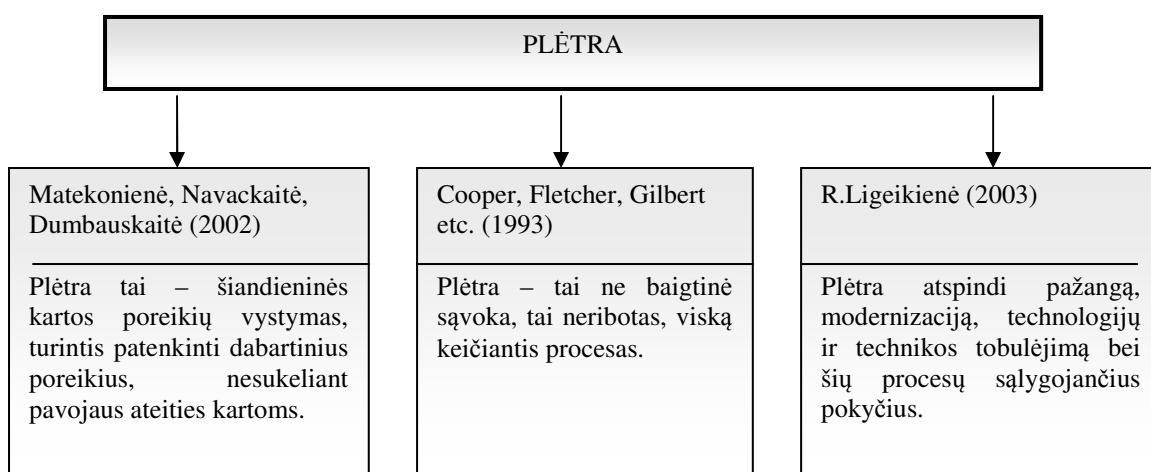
PLĖTRA

Matekonienė, Navackaitė, Dumbauskaitė (2002)

Plėtra tai – šiandieninės kartos poreikių vystymas, turintis patenkinti dabartinius poreikius, nesukeliant pavojaus ateities kartoms.

Cooper, Fletcher, Gilbert etc. (1993)

Plėtra – tai ne baigtinė sąvoka, tai neribotas, viską keičiantis procesas.

R.Ligeikienė (2003)

Plėtra atspindi pažangą, modernizaciją, technologijų ir technikos tobulėjimą bei šių procesų sąlygojančius pokyčius.